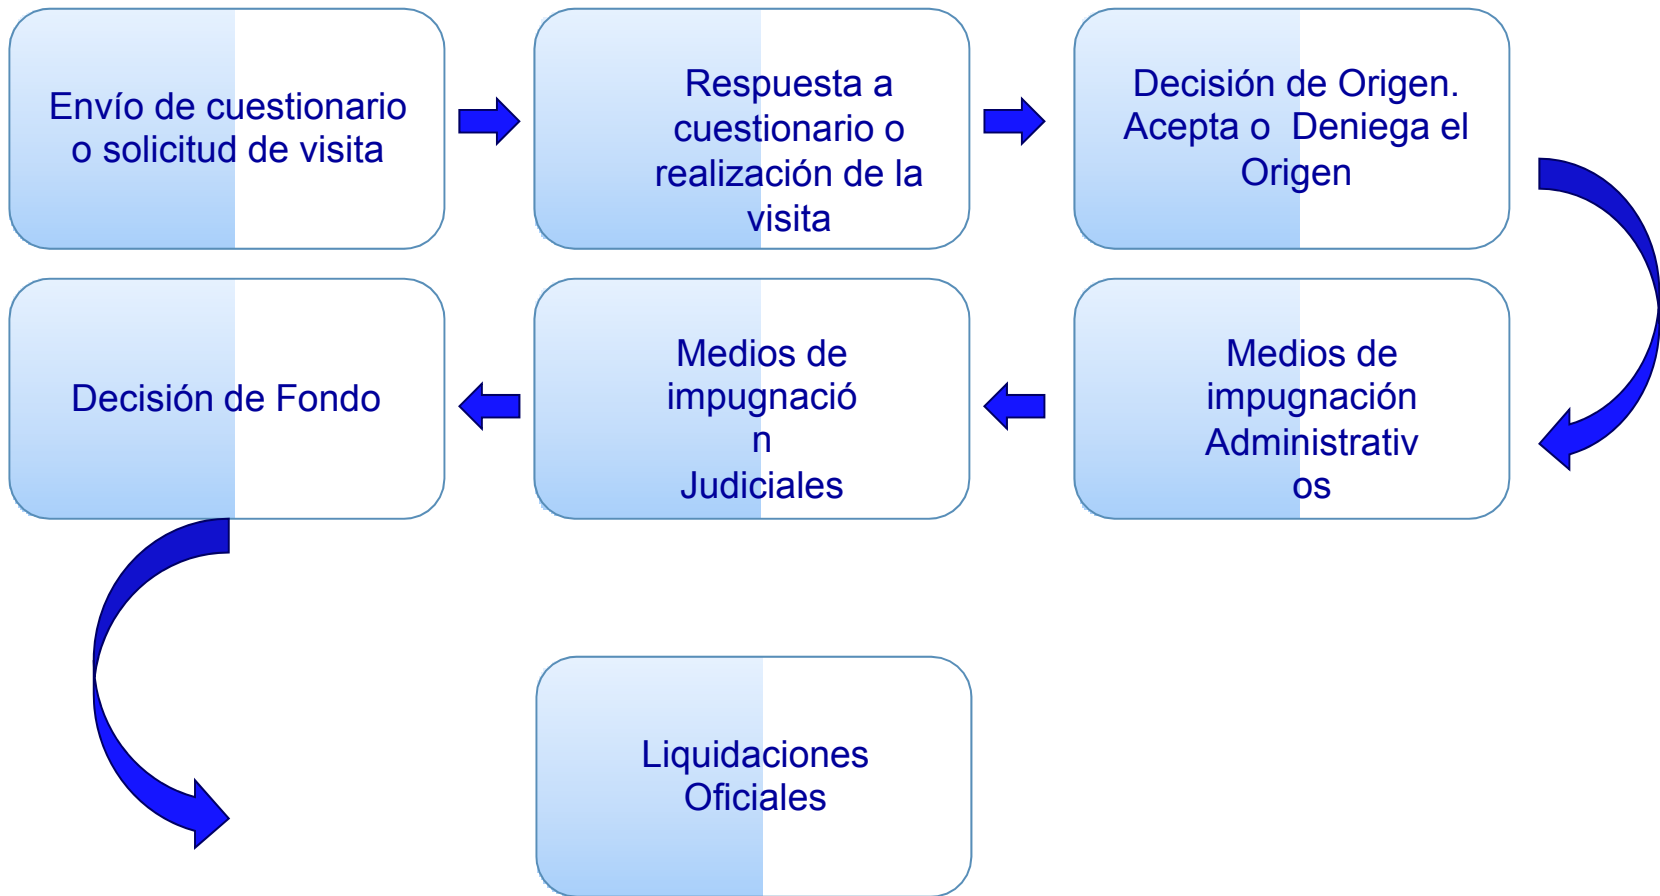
Envío de cuestionario o solicitud de visita

Respuesta a cuestionario o realización de la visita

Decisión de Origen. Acepta o Deniega el Origen

Medios de impugnación Administrativos

Medios de impugnación Judiciales

Decisión de Fondo

Liquidaciones Oficiales